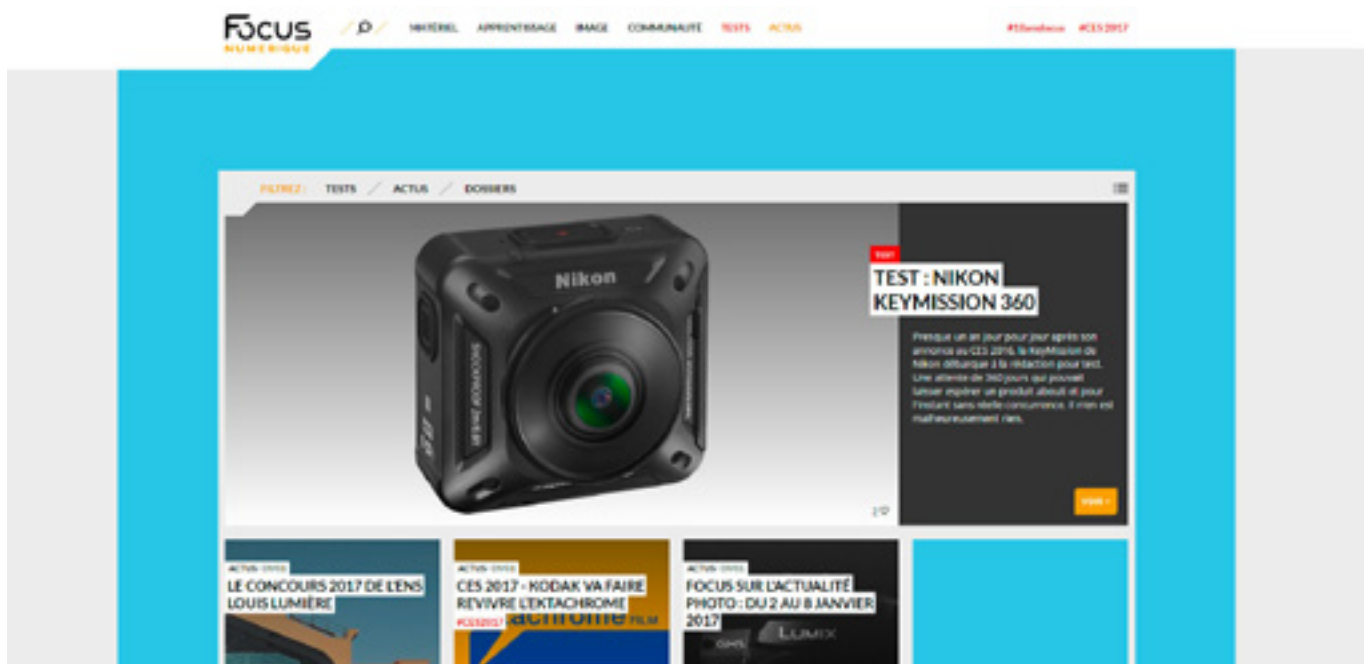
FOCUS NUMERIQUE

MATÉRIEL APPRENTISSAGE IMAGE COMMUNAUTÉ TESTS ACTUS

#10ansfocus #CES 2017

FILTREZ : TESTS / ACTUS / DOSSIERS

Nikon

TEST

TEST : NIKON KEYMISSION 360

Presque un an jour pour jour après son annonce au CES 2016, la KeyMission de Nikon débarque à la rédaction pour test. Une attente de 360 jours qui pouvait laisser espérer un produit abouti et pour l'instant sans réelle concurrence. Il n'en est malheureusement rien.

VOIR >

ACTUS · DIVERS
LE CONCOURS 2017 DE L'ENS LOUIS LUMIÈRE

ACTUS · DIVERS
CES 2017 - KODAK VA FAIRE REVIVRE L'EKTACHROME
#CES2017

ACTUS · DIVERS
FOCUS SUR L'ACTUALITÉ PHOTO : DU 2 AU 8 JANVIER 2017

LUMIX